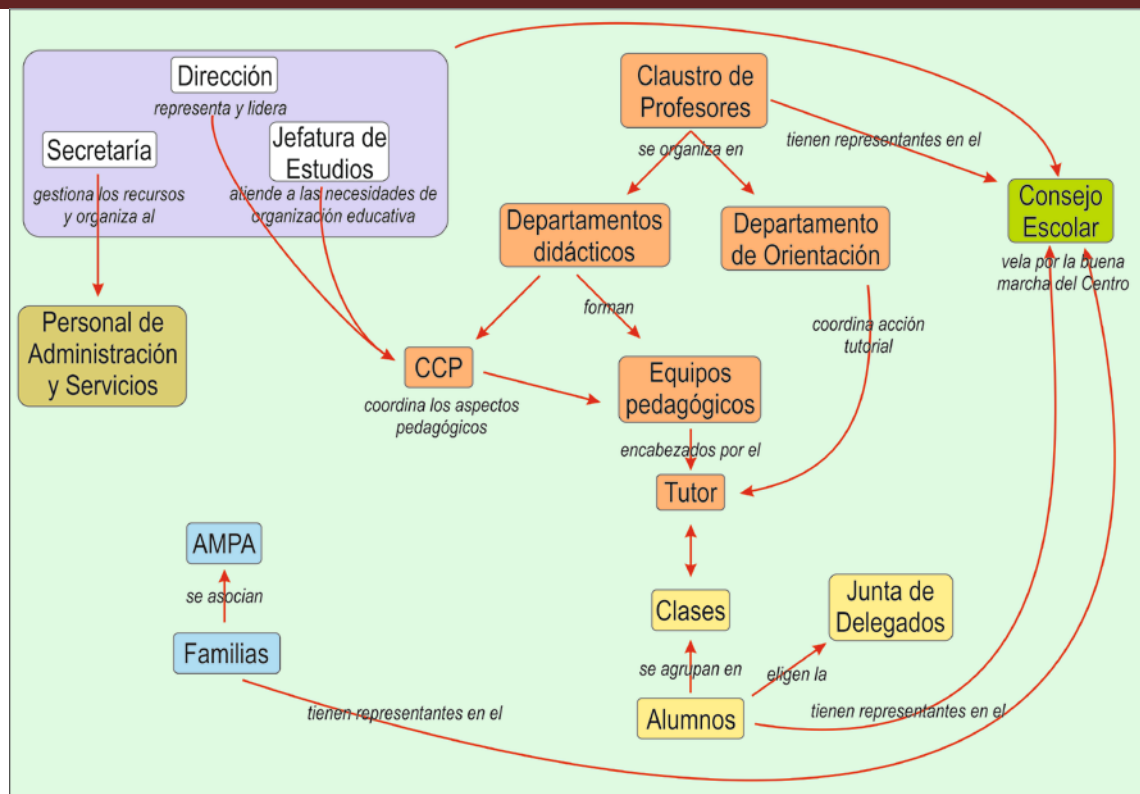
Dirección

representa y lidera

Secretaría

Jefatura de Estudios

gestiona los recursos y organiza al

atiende a las necesidades de organización educativa

Personal de Administración y Servicios

Claustro de Profesores

tienen representantes en el

se organiza en

Consejo Escolar

vela por la buena marcha del Centro

Departamentos didácticos

Departamento de Orientación

forman

coordina acción tutorial

CCP

coordina los aspectos pedagógicos

Equipos pedagógicos

encabezados por el

Tutor

AMPA

se asocian

Familias

Clases

Junta de Delegados

se agrupan en

eligen la

Alumnos

tienen representantes en el

tienen representantes en el